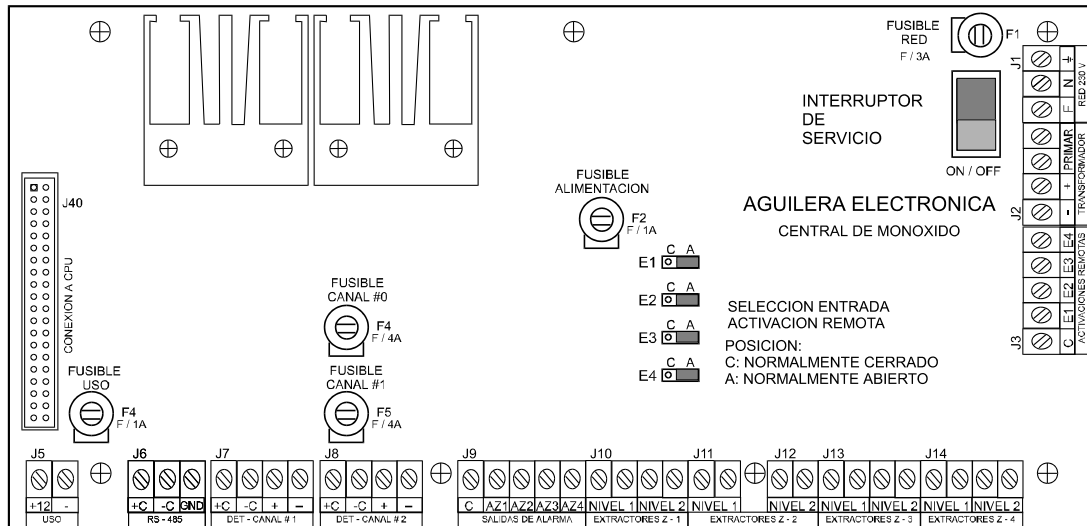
FUSIBLE RED F / 3A

F1

J1

N

F

RED 230 V

INTERRUPTOR DE SERVICIO

ON / OFF

PRIMAR

TRANSFORMADOR

+

-

J2

AGUILERA ELECTRONICA

CENTRAL DE MONOXIDO

E4

E3

E2

E1

C

ACTIVACIONES REMOTAS

J3

J40

CONEXION A CPU

FUSIBLE ALIMENTACION

F2 F / 1A

C A
E1

C A
E2

C A
E3

C A
E4

SELECCION ENTRADA ACTIVACION REMOTA

POSICION:
C: NORMALMENTE CERRADO
A: NORMALMENTE ABIERTO

FUSIBLE CANAL #0

F4 F / 4A

FUSIBLE CANAL #1

F5 F / 4A

FUSIBLE USO

F4 F / 1A

J5

+12 -

USO

J6

+C -C GND

RS - 485

J7

+C -C + -

DET - CANAL # 1

J8

+C -C + -

DET - CANAL # 2

J9

C AZ1 AZ2 AZ3 AZ4

SALIDAS DE ALARMA

J10

NIVEL 1 NIVEL 2

EXTRACTORES Z - 1

J11

NIVEL 1

J12

NIVEL 2

EXTRACTORES Z - 2

J13

NIVEL 1 NIVEL 2

EXTRACTORES Z - 3

J14

NIVEL 1 NIVEL 2

EXTRACTORES Z - 4